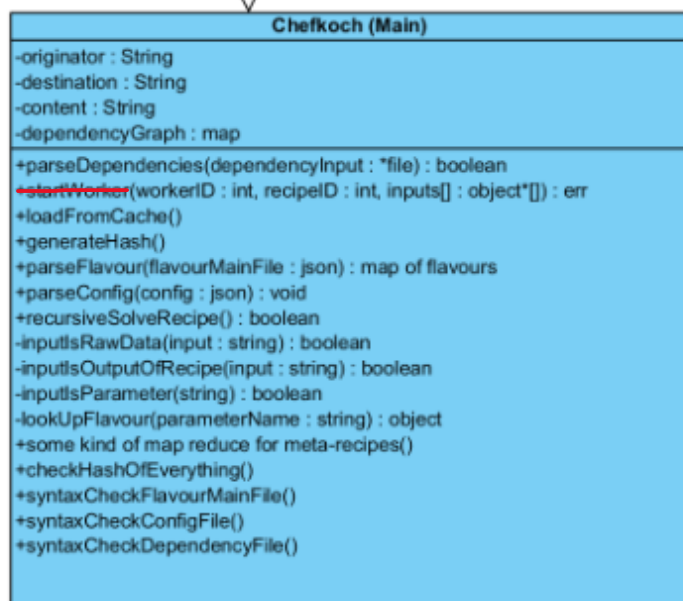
Chefkoch (Main)

-originator : String
-destination : String
-content : String
-dependencyGraph : map

+parseDependencies(dependencyInput : *file) : boolean
-startWorker(workerID : int, recipeID : int, inputs[] : object*[]) : err
+loadFromCache()
+generateHash()
+parseFlavour(flavourMainFile : json) : map of flavours
+parseConfig(config : json) : void
+recursiveSolveRecipe() : boolean
-inputIsRawData(input : string) : boolean
-inputIsOutputOfRecipe(input : string) : boolean
-inputIsParameter(string) : boolean
-lookUpFlavour(parameterName : string) : object
+some kind of map reduce for meta-recipes()
+checkHashOfEverything()
+syntaxCheckFlavourMainFile()
+syntaxCheckConfigFile()
+syntaxCheckDependencyFile()